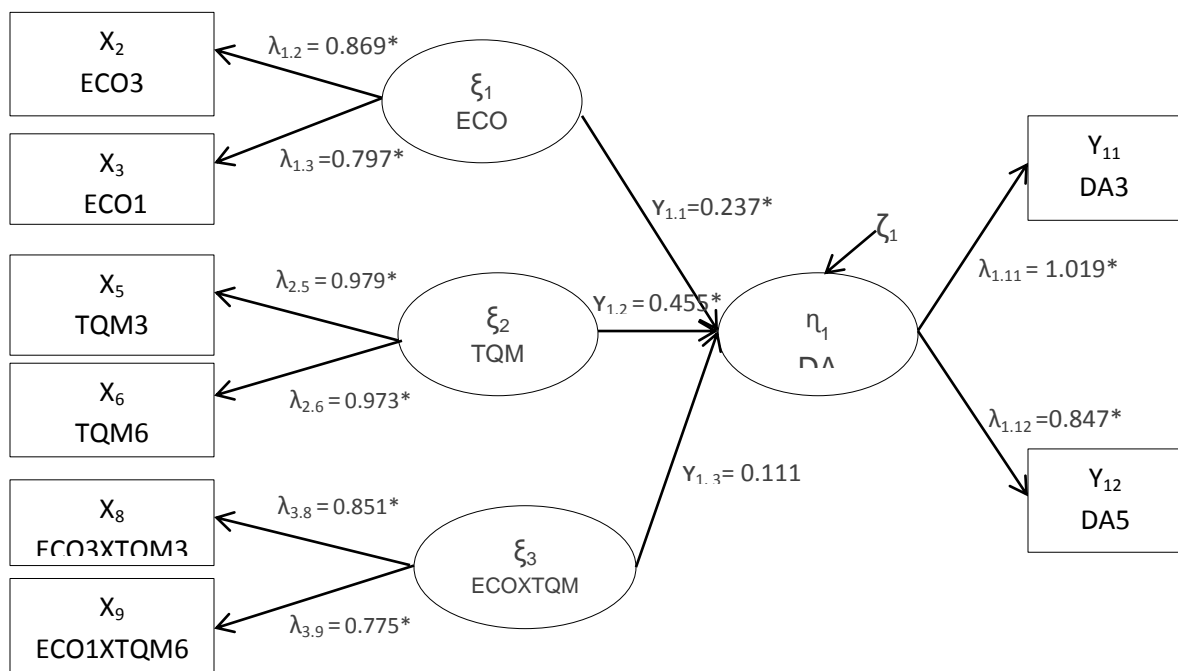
$X_2$
ECO3

$\lambda_{1.2} = 0.869^*$

$\xi_1$
ECO

$X_3$
ECO1

$\lambda_{1.3} = 0.797^*$

$\gamma_{1.1} = 0.237^*$

$\zeta_1$

$Y_{11}$
DA3

$\lambda_{1.11} = 1.019^*$

$X_5$
TQM3

$\lambda_{2.5} = 0.979^*$

$\xi_2$
TQM

$\gamma_{1.2} = 0.455^*$

$\eta_1$
DA

$X_6$
TQM6

$\lambda_{2.6} = 0.973^*$

$\lambda_{1.12} = 0.847^*$

$\gamma_{1.3} = 0.111$

$X_8$
ECO3XTQM3

$\lambda_{3.8} = 0.851^*$

$\xi_3$
ECOXTQM

$Y_{12}$
DA5

$X_9$
ECO1XTQM6

$\lambda_{3.9} = 0.775^*$